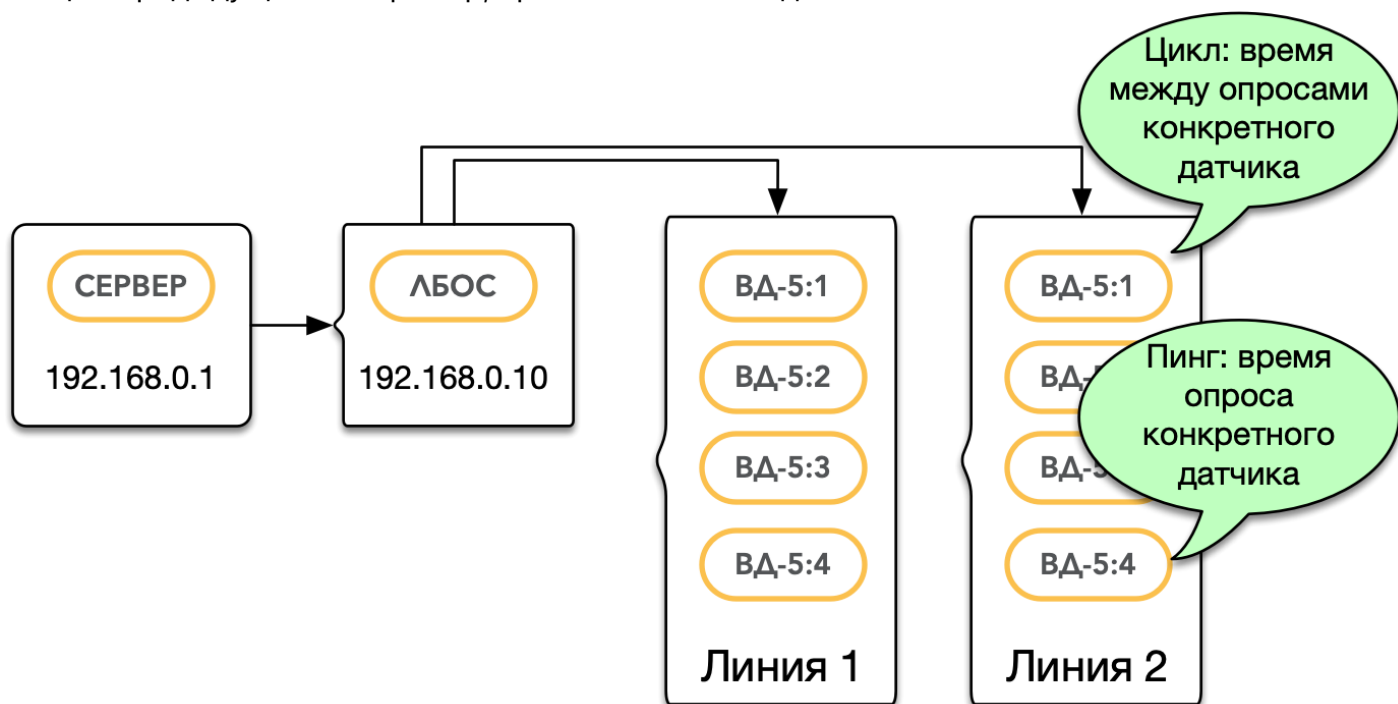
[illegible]

Цикл: время между опросами конкретного датчика

СЕРВЕР

192.168.0.1

ЛБОС

192.168.0.10

ВД-5:1

ВД-5:2

ВД-5:3

ВД-5:4

Линия 1

ВД-5:1

ВД-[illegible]

ВД-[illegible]

ВД-5:4

Линия 2

Пинг: время опроса конкретного датчика